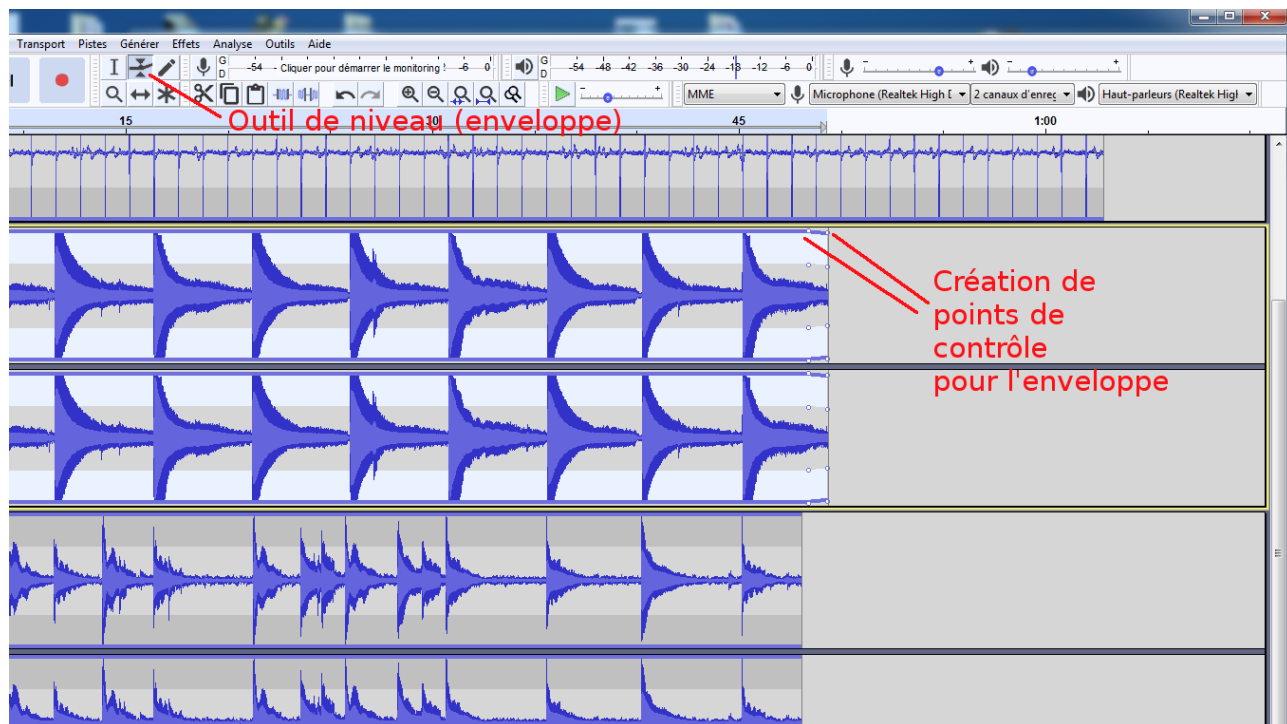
Transport Pistes Générer Effets Analyse Outils Aide

G
D
-54 Cliquer pour démarrer le monitoring ! -6 0

G
D
-54 -48 -42 -36 -30 -24 -18 -12 -6 0

- +
- +

- +

MME
Microphone (Realtek High D
2 canaux d'enreg
Haut-parleurs (Realtek High

15 30 45 1:00

Outil de niveau (enveloppe)

Création de points de contrôle pour l'enveloppe